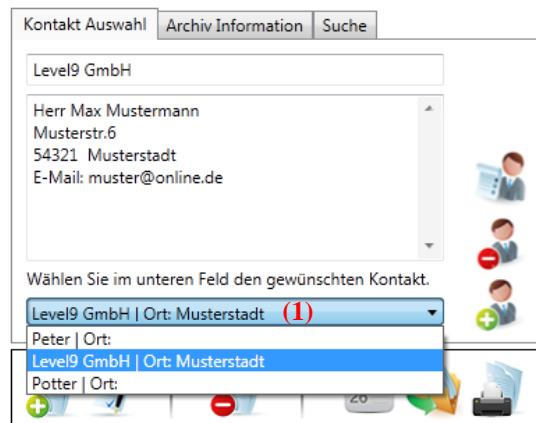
Kontakt Auswahl | Archiv Information | Suche

Level9 GmbH

Herr Max Mustermann
Musterstr.6
54321 Musterstadt
E-Mail: muster@online.de

Wählen Sie im unteren Feld den gewünschten Kontakt.

Level9 GmbH | Ort: Musterstadt (1)

Peter | Ort:
Level9 GmbH | Ort: Musterstadt
Potter | Ort:

26